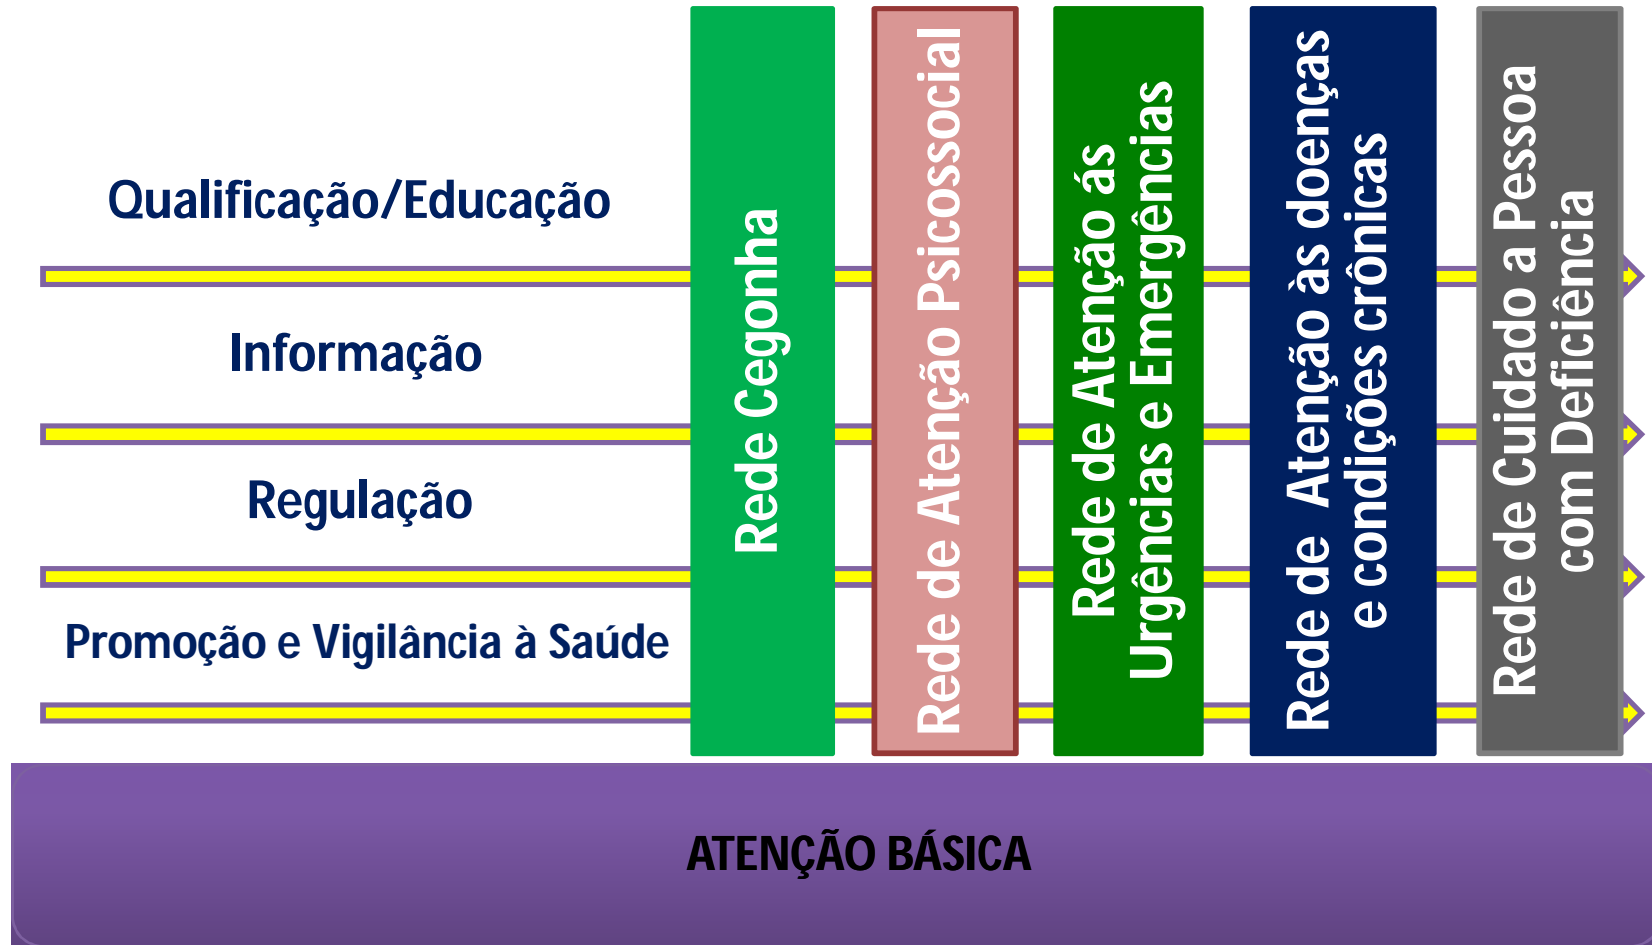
Qualificação/Educação

Informação

Regulação

Promoção e Vigilância à Saúde

Rede Cegonha

Rede de Atenção Psicossocial

Rede de Atenção às Urgências e Emergências

Rede de Atenção às doenças e condições crônicas

Rede de Cuidado a Pessoa com Deficiência

ATENÇÃO BÁSICA